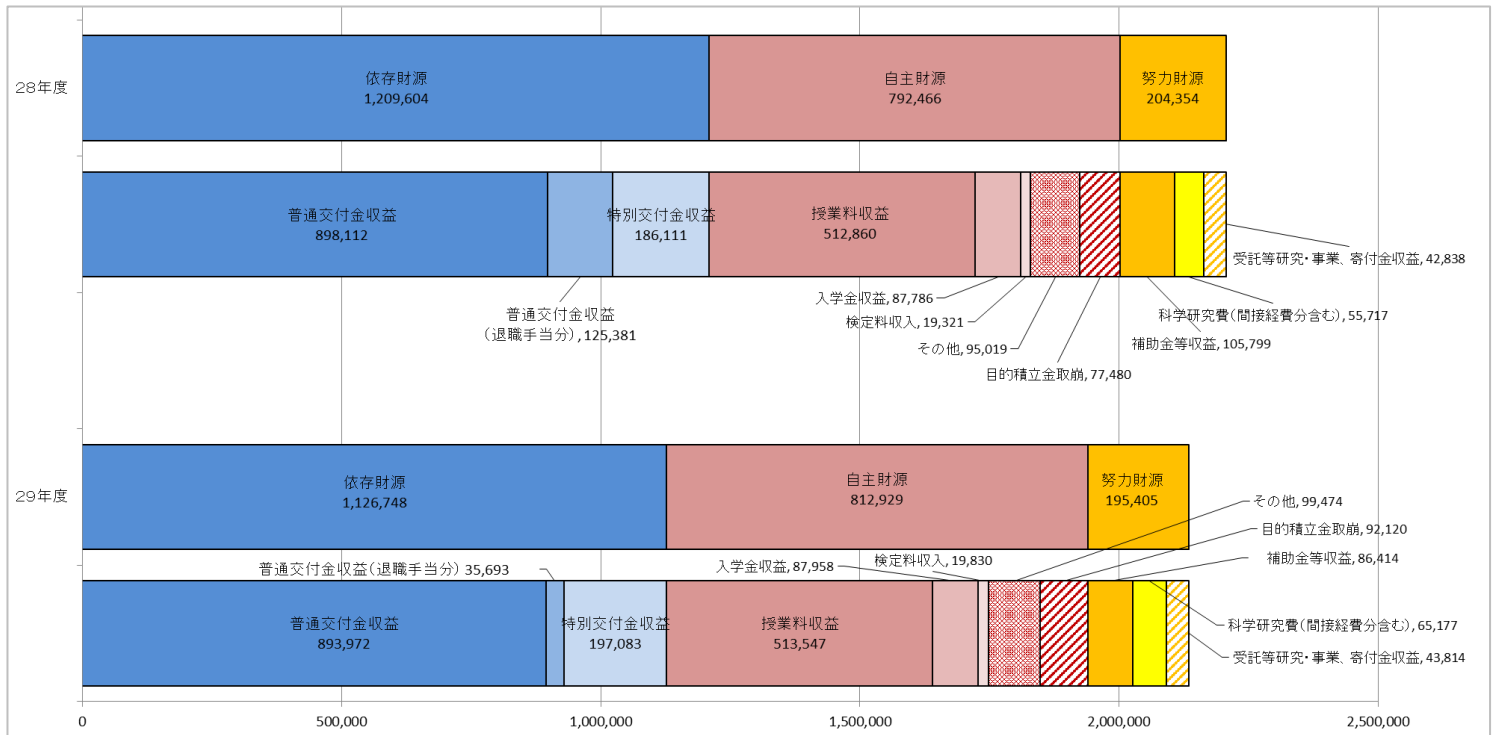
28年度

依存財源
1,209,604

自主財源
792,466

努力財源
204,354

普通交付金収益
898,112

特別交付金収益
186,111

授業料収益
512,860

受託等研究・事業、寄付金収益, 42,838

普通交付金収益
（退職手当分）, 125,381

入学金収益, 87,786

検定料収入, 19,321

その他, 95,019

目的積立金取崩, 77,480

科学研究費（間接経費分含む）, 55,717

補助金等収益, 105,799

29年度

依存財源
1,126,748

自主財源
812,929

努力財源
195,405

その他, 99,474

目的積立金取崩, 92,120

普通交付金収益（退職手当分） 35,693

入学金収益, 87,958

検定料収入, 19,830

補助金等収益, 86,414

普通交付金収益
893,972

特別交付金収益
197,083

授業料収益
513,547

科学研究費（間接経費分含む）, 65,177

受託等研究・事業、寄付金収益, 43,814

0
500,000
1,000,000
1,500,000
2,000,000
2,500,000